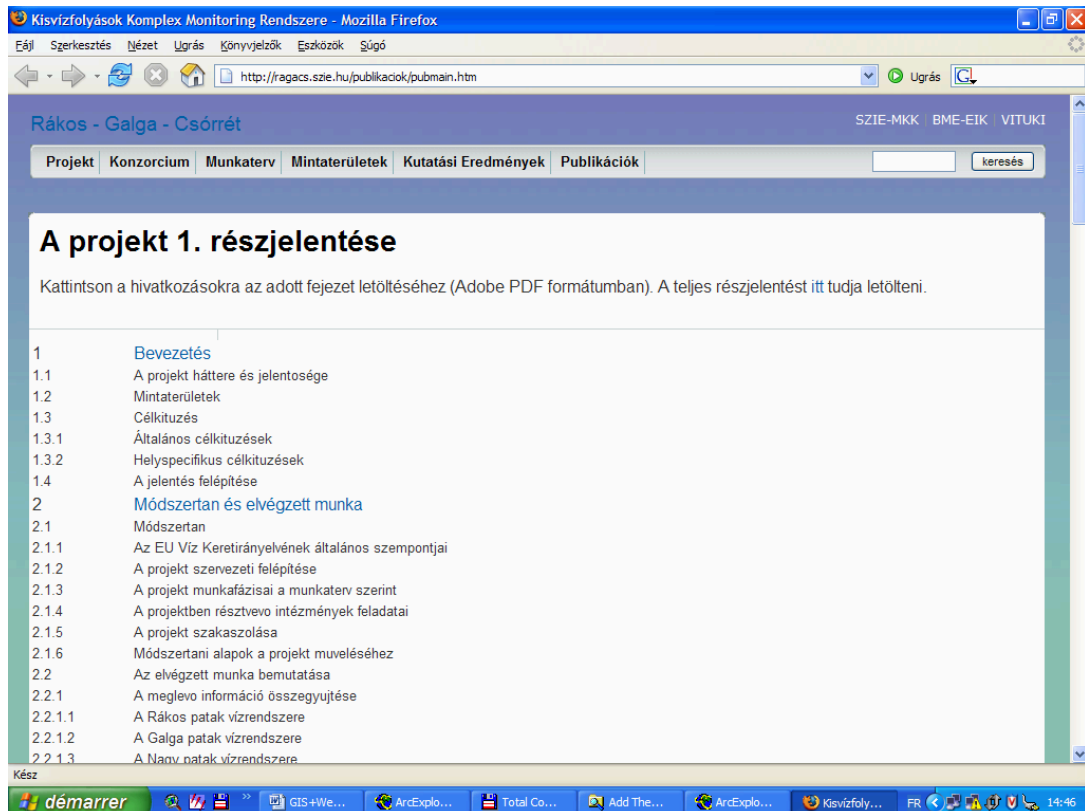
Kisvízfolyások Komplex Monitoring Rendszere - Mozilla Firefox

Fájl Szerkesztés Nézet Ugrás Könyvjelzők Eszközök Súgó

http://ragacs.szie.hu/publikaciok/pubmain.htm

Ugrás

Rákos - Galga - Csórrét

SZIE-MKK | BME-EIK | VITUKI

Projekt | Konzorcium | Munkaterv | Mintaterületek | Kutatási Eredmények | Publikációk

keresés

A projekt 1. részjelentése

Kattintson a hivatkozásokra az adott fejezet letöltéséhez (Adobe PDF formátumban). A teljes részjelentést itt tudja letölteni.

| | |
|---|---|
| 1 | Bevezetés |
| 1.1 | A projekt háttere és jelentosége |
| 1.2 | Mintaterületek |
| 1.3 | Célkituzés |
| 1.3.1 | Általános célkituzések |
| 1.3.2 | Helyspecifikus célkituzések |
| 1.4 | A jelentés felépítése |
| 2 | Módszertan és elvégzett munka |
| 2.1 | Módszertan |
| 2.1.1 | Az EU Víz Keretirányelvének általános szempontjai |
| 2.1.2 | A projekt szervezeti felépítése |
| 2.1.3 | A projekt munkafázisai a munkaterv szerint |
| 2.1.4 | A projektben résztvevo intézmények feladatai |
| 2.1.5 | A projekt szakaszolása |
| 2.1.6 | Módszertani alapok a projekt muveléséhez |
| 2.2 | Az elvégzett munka bemutatása |
| 2.2.1 | A meglevo információ összegyujtése |
| 2.2.1.1 | A Rákos patak vízrendszere |
| 2.2.1.2 | A Galga patak vízrendszere |
| 2.2.1.3 | A Nagy patak vízrendszere |

Kész

démarrer | GIS+We... | ArcExplo... | Total Co... | Add The... | ArcExplo... | Kisvízfoly... | FR | 14:46